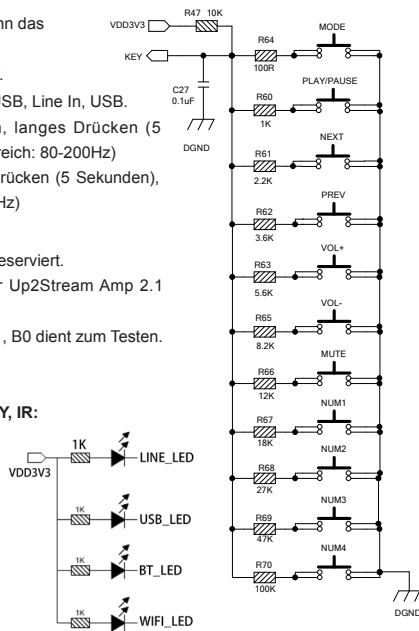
nn das

SB, Line In, USB.
, langes Drücken (5
reich: 80-200Hz)
rücken (5 Sekunden),
Hz)

eserviert.
r Up2Stream Amp 2.1

, B0 dient zum Testen.

Y, IR:

VDD3V3
R47 10K
KEY
C27
0.1uF
DGND
R64
100R
MODE
R60
1K
PLAY/PAUSE
R61
2.2K
NEXT
R62
3.6K
PREV
R63
5.6K
VOL+
R65
8.2K
VOL-
R66
12K
MUTE
R67
18K
NUM1
R68
27K
NUM2
R69
47K
NUM3
R70
100K
NUM4
DGND

VDD3V3
1K
LINE_LED
1K
USB_LED
1K
BT_LED
1K
WIFI_LED